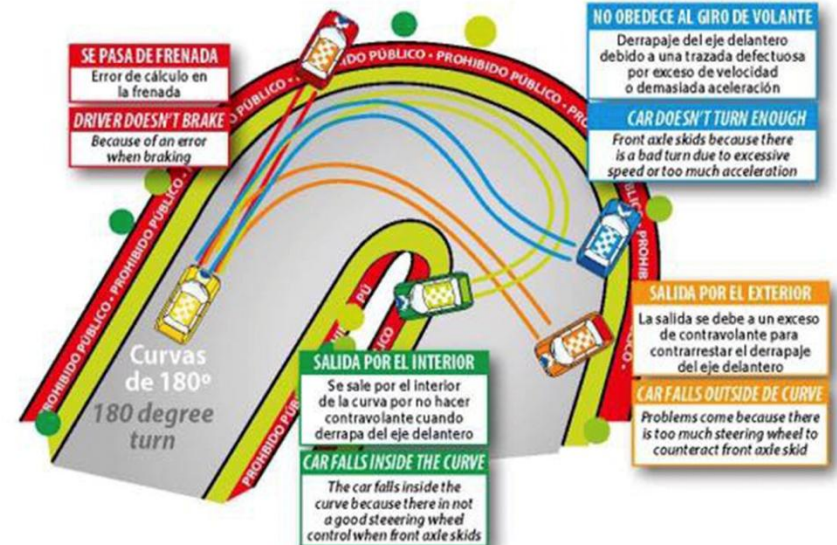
SE PASA DE FRENADA
Error de cálculo en la frenada

DRIVER DOESN'T BRAKE
Because of an error when braking

NO OBEDECE AL GIRO DE VOLANTE
Derrapaje del eje delantero debido a una trazada defectuosa por exceso de velocidad o demasiada aceleración

CAR DOESN'T TURN ENOUGH
Front axle skids because there is a bad turn due to excessive speed or too much acceleration

PROHIBIDO PÚBLICO • PROHIBIDO PÚBLICO • PROHIBIDO PÚBLICO • PROHIBIDO PÚBLICO • PROHIB

PROHIBIDO PÚBLICO • PROHIBIDO PÚBLICO • PROHIBIDO PÚ

Curvas de 180º
180 degree turn

SALIDA POR EL INTERIOR
Se sale por el interior de la curva por no hacer contravolante cuando derrapa del eje delantero

CAR FALLS INSIDE THE CURVE
The car falls inside the curve because there in not a good steeering wheel control when front axle skids

SALIDA POR EL EXTERIOR
La salida se debe a un exceso de contravolante para contrarrestar el derrapaje del eje delantero

CAR FALLS OUTSIDE DE CURVE
Problems come because there is too much steering wheel to counteract front axle skid